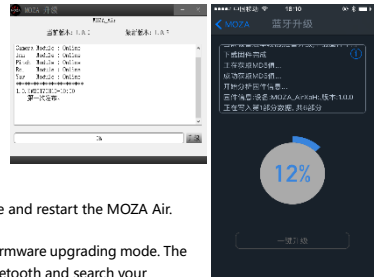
MOZA 升级

MOZA_Air

当前版本: 1.0.0

最新版本: 1.0.0

Camera Module : Online
Axis Module : Online
Pitch Module : Online
Roll Module : Online
Yaw Module : Online

1.0.0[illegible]
第一次连接...

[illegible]

e and restart the MOZA Air.

rmware upgrading mode. The
etooth and search your

18:10

MOZA 蓝牙升级

下载固件完成
上传获取MD5值...
成功获取MD5值...
开始分析固件信息...
固件信息:设备:MOZA_AirX8H,版本:3.0.0
正在写入第1部分数据,共6部分

12%

一键升级